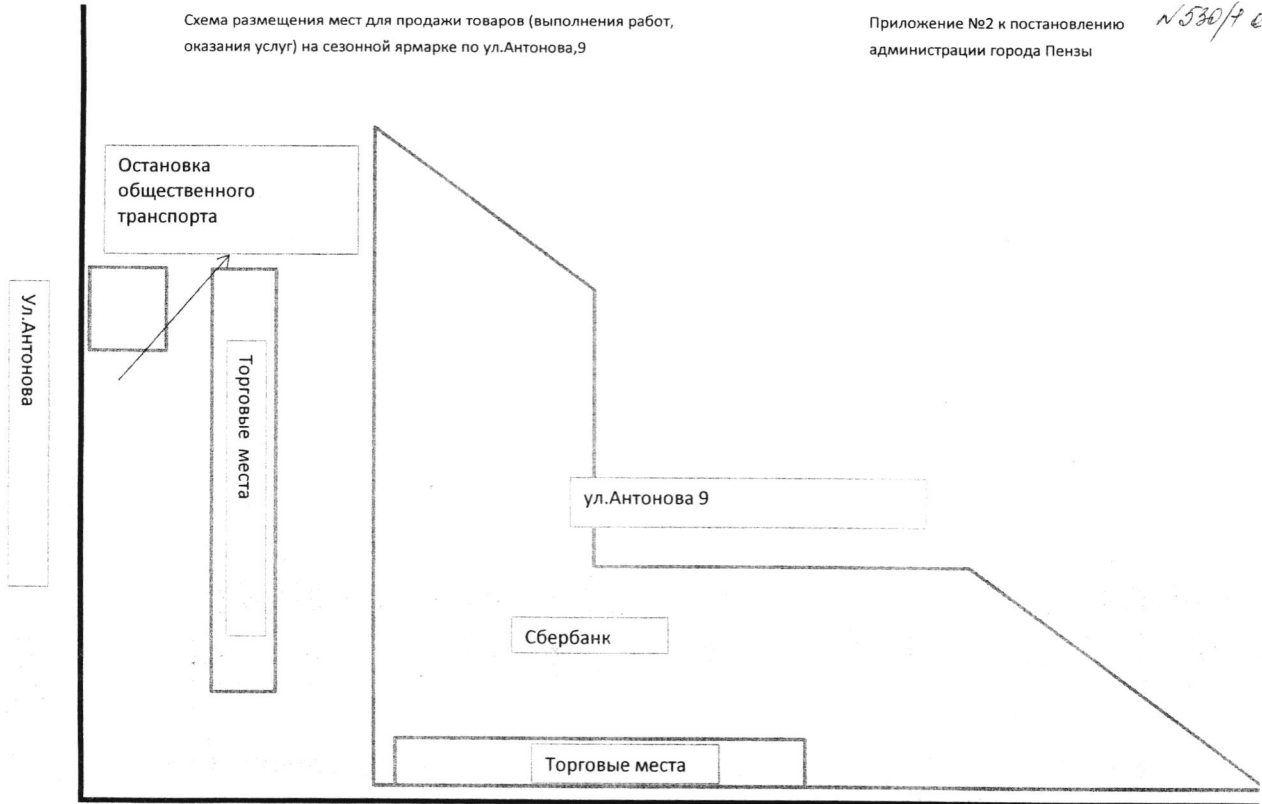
Схема размещения мест для продажи товаров (выполнения работ, оказания услуг) на сезонной ярмарке по ул.Антонова,9

Приложение №2 к постановлению администрации города Пензы

№530/7 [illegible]

Остановка общественного транспорта

Ул.Антонова

Торговые места

ул.Антонова 9

Сбербанк

Торговые места